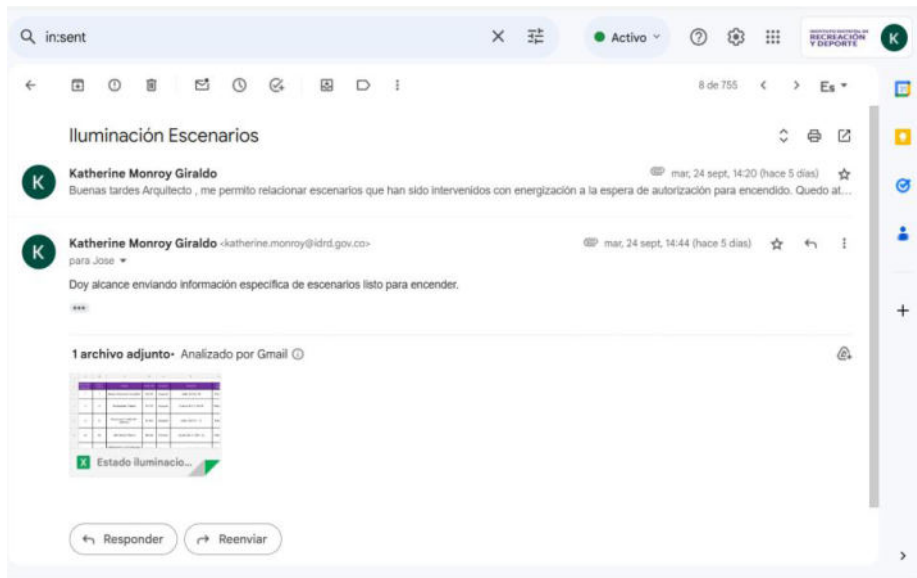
in:sent

Activo

RECREACIÓN Y DEPORTE

K

8 de 755

Es

Iluminación Escenarios

Katherine Monroy Giraldo

mar, 24 sept, 14:20 (hace 5 días)

Buenas tardes Arquitecto , me permito relacionar escenarios que han sido intervenidos con energización a la espera de autorización para encendido. Quedo at...

Katherine Monroy Giraldo <katherine.monroy@idrd.gov.co>

mar, 24 sept, 14:44 (hace 5 días)

para Jose

Doy alcance enviando información especifica de escenarios listo para encender.

•••

1 archivo adjunto • Analizado por Gmail

Estado iluminacio...

Responder

Reenviar